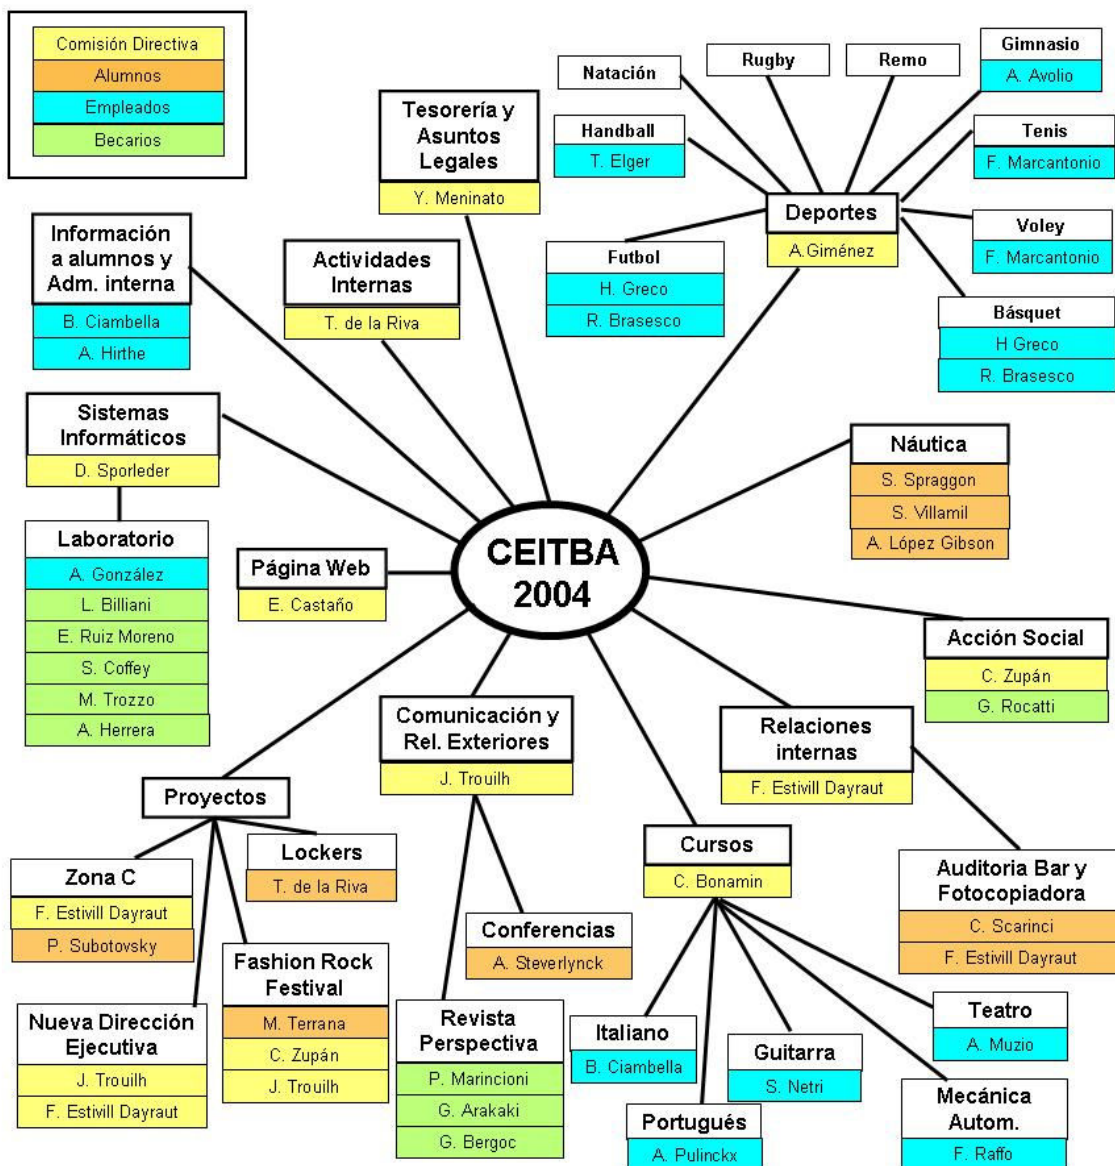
Comisión Directiva
Alumnos
Empleados
Becarios

Tesorería y Asuntos Legales
Y. Meninato

Natación

Rugby

Remo

Gimnasio
A. Avolio

Handball
T. Elger

Tenis
F. Marcantonio

Deportes
A.Giménez

Voley
F. Marcantonio

Futbol
H. Greco
R. Brasesco

Básquet
H Greco
R. Brasesco

Información a alumnos y Adm. interna
B. Ciambella
A. Hirthe

Actividades Internas
T. de la Riva

Sistemas Informáticos
D. Sporleder

Náutica
S. Spraggon
S. Villamil
A. López Gibson

Laboratorio
A. González
L. Billiani
E. Ruiz Moreno
S. Coffey
M. Trozzo
A. Herrera

Página Web
E. Castaño

CEITBA 2004

Acción Social
C. Zupán
G. Rocatti

Comunicación y Rel. Exteriores
J. Trouilh

Relaciones internas
F. Estivill Dayraut

Proyectos

Lockers
T. de la Riva

Zona C
F. Estivill Dayraut
P. Subotovsky

Cursos
C. Bonamin

Auditoria Bar y Fotocopiadora
C. Scarinci
F. Estivill Dayraut

Conferencias
A. Steverlynck

Fashion Rock Festival
M. Terrana
C. Zupán
J. Trouilh

Nueva Dirección Ejecutiva
J. Trouilh
F. Estivill Dayraut

Revista Perspectiva
P. Marincioni
G. Arakaki
G. Bergoc

Italiano
B. Ciambella

Guitarra
S. Netri

Teatro
A. Muzio

Portugués
A. Pulinckx

Mecánica Autom.
F. Raffo